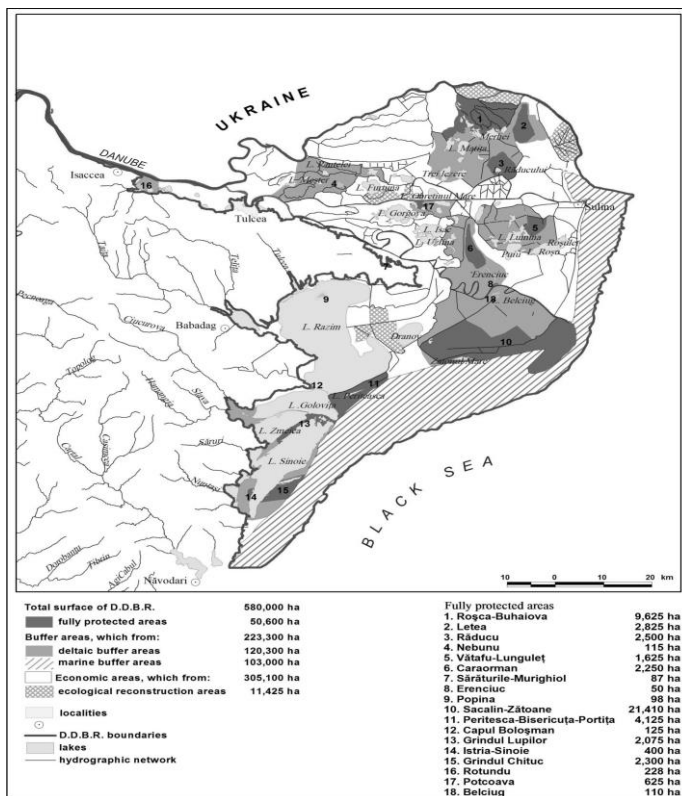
UKRAINE

DANUBE

Isaccea

16

Tulcea

L. Rotundu
L. Mester
L. Furtuna
4
Obretinul Mare
17
L. Gorgova
Tacâsâta? 
Babadag
Slava
Taița
Telita
Ciucurova
L. Razim
9
Dranov
L. Isac
L. Uzlina
6
Erenciuc
Belciug
8
18
10
L. Lumina
5
Rosulet
L. Rosu
Puiu
Sulina
1
2
Merhei
L. Matita
3
Trei Iezere
Răducului
Sacalin-Zătoane? 
12
11
L. Golovița
Periteasca
L. Zmeica
13
L. Sinoie
14
15
BLACK SEA
Năvodari

10 0 10 20 km

Total surface of D.D.B.R. 580,000 ha
fully protected areas 50,600 ha
Buffer areas, which from: 223,300 ha
deltaic buffer areas 120,300 ha
marine buffer areas 103,000 ha
Economic areas, which from: 305,100 ha
ecological reconstruction areas 11,425 ha
localities
D.D.B.R. boundaries
lakes
hydrographic network

Fully protected areas
1. Roşca-Buhaiova 9,625 ha
2. Letea 2,825 ha
3. Răducu 2,500 ha
4. Nebunu 115 ha
5. Vătafu-Lunguleț 1,625 ha
6. Caraorman 2,250 ha
7. Sărăturile-Murighiol 87 ha
8. Erenciuc 50 ha
9. Popina 98 ha
10. Sacalin-Zătoane 21,410 ha
11. Periteasca-Bisericuța-Portița 4,125 ha
12. Capul Doloşman 125 ha
13. Grindul Lupilor 2,075 ha
14. Istria-Sinoie 400 ha
15. Grindul Chituc 2,300 ha
16. Rotundu 228 ha
17. Potcoava 625 ha
18. Belciug 110 ha